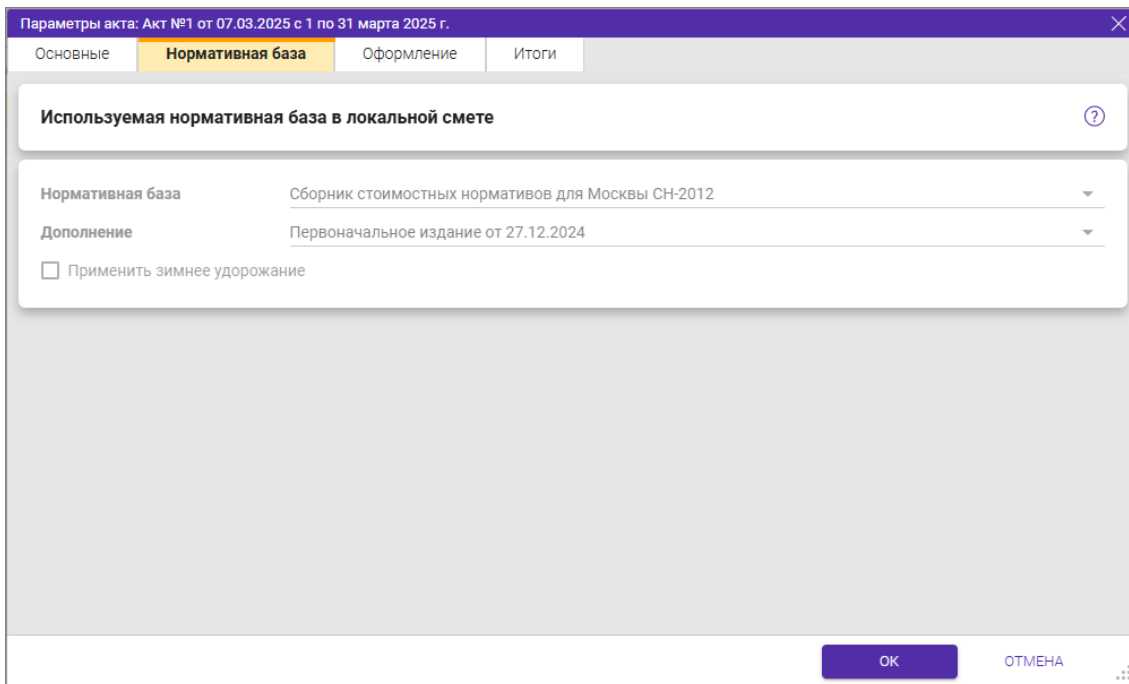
Параметры акта: Акт №1 от 07.03.2025 с 1 по 31 марта 2025 г.

Основные | Нормативная база | Оформление | Итоги

Используемая нормативная база в локальной смете

Нормативная база Сборник стоимостных нормативов для Москвы СН-2012

Дополнение Первоначальное издание от 27.12.2024

Применить зимнее удорожание

OK ОТМЕНА